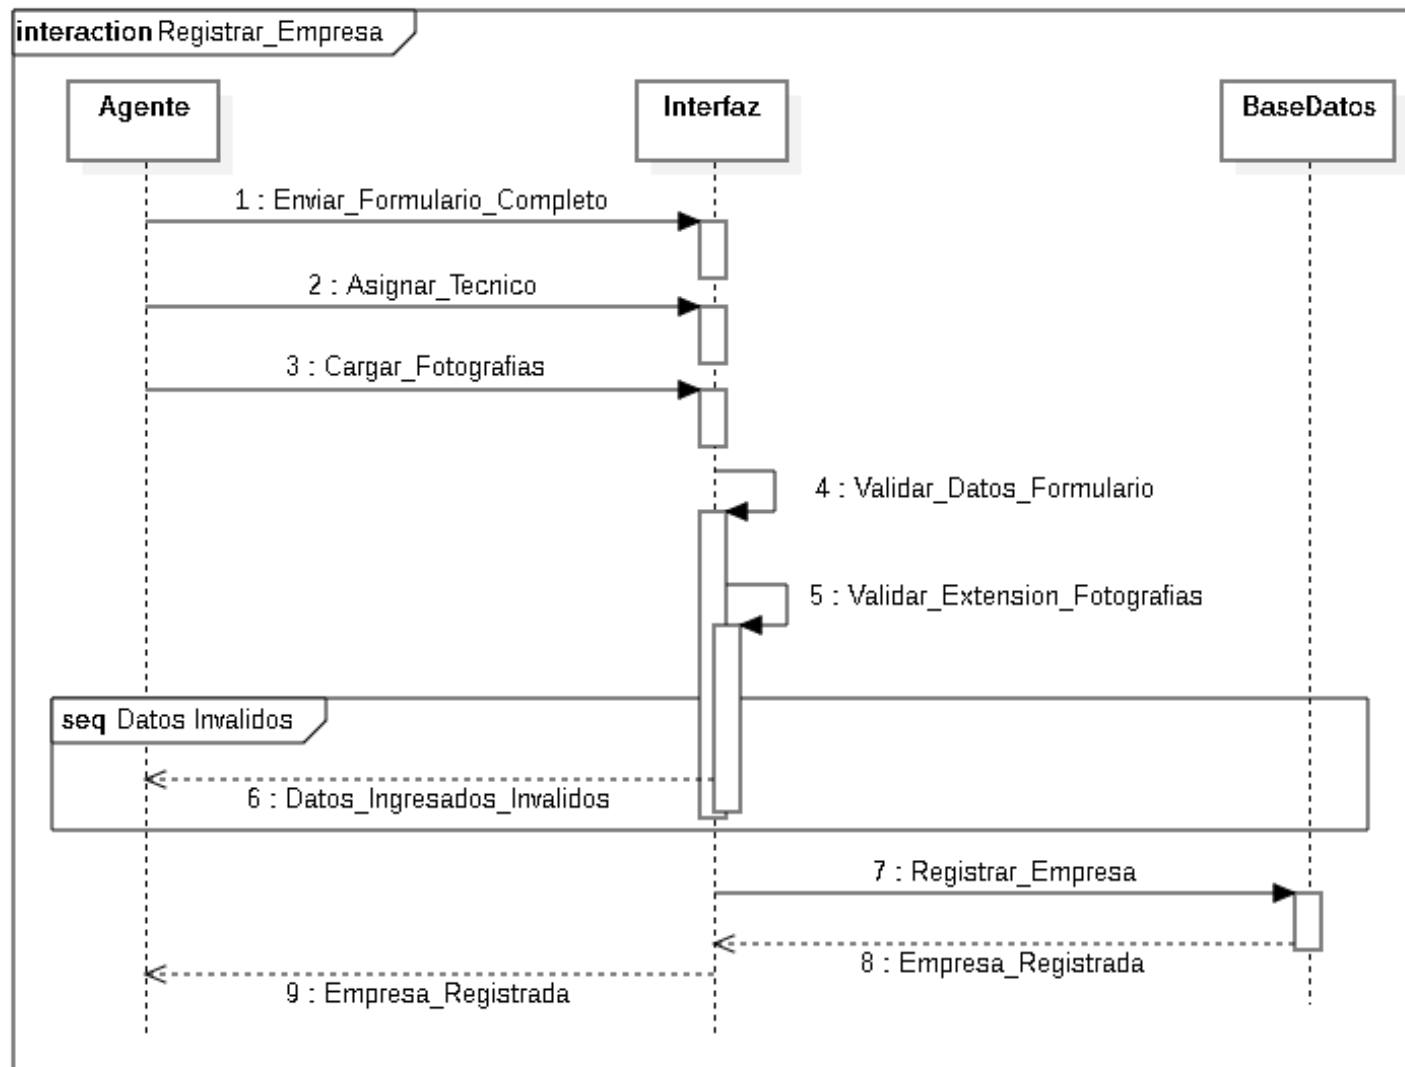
interaction Registrar_Empresa

Agente

Interfaz

BaseDatos

1 : Enviar_Formulario_Completo

2 : Asignar_Tecnico

3 : Cargar_Fotografias

4 : Validar_Datos_Formulario

5 : Validar_Extension_Fotografias

seq Datos Invalidos

6 : Datos_Ingresados_Invalidos

7 : Registrar_Empresa

8 : Empresa_Registrada

9 : Empresa_Registrada